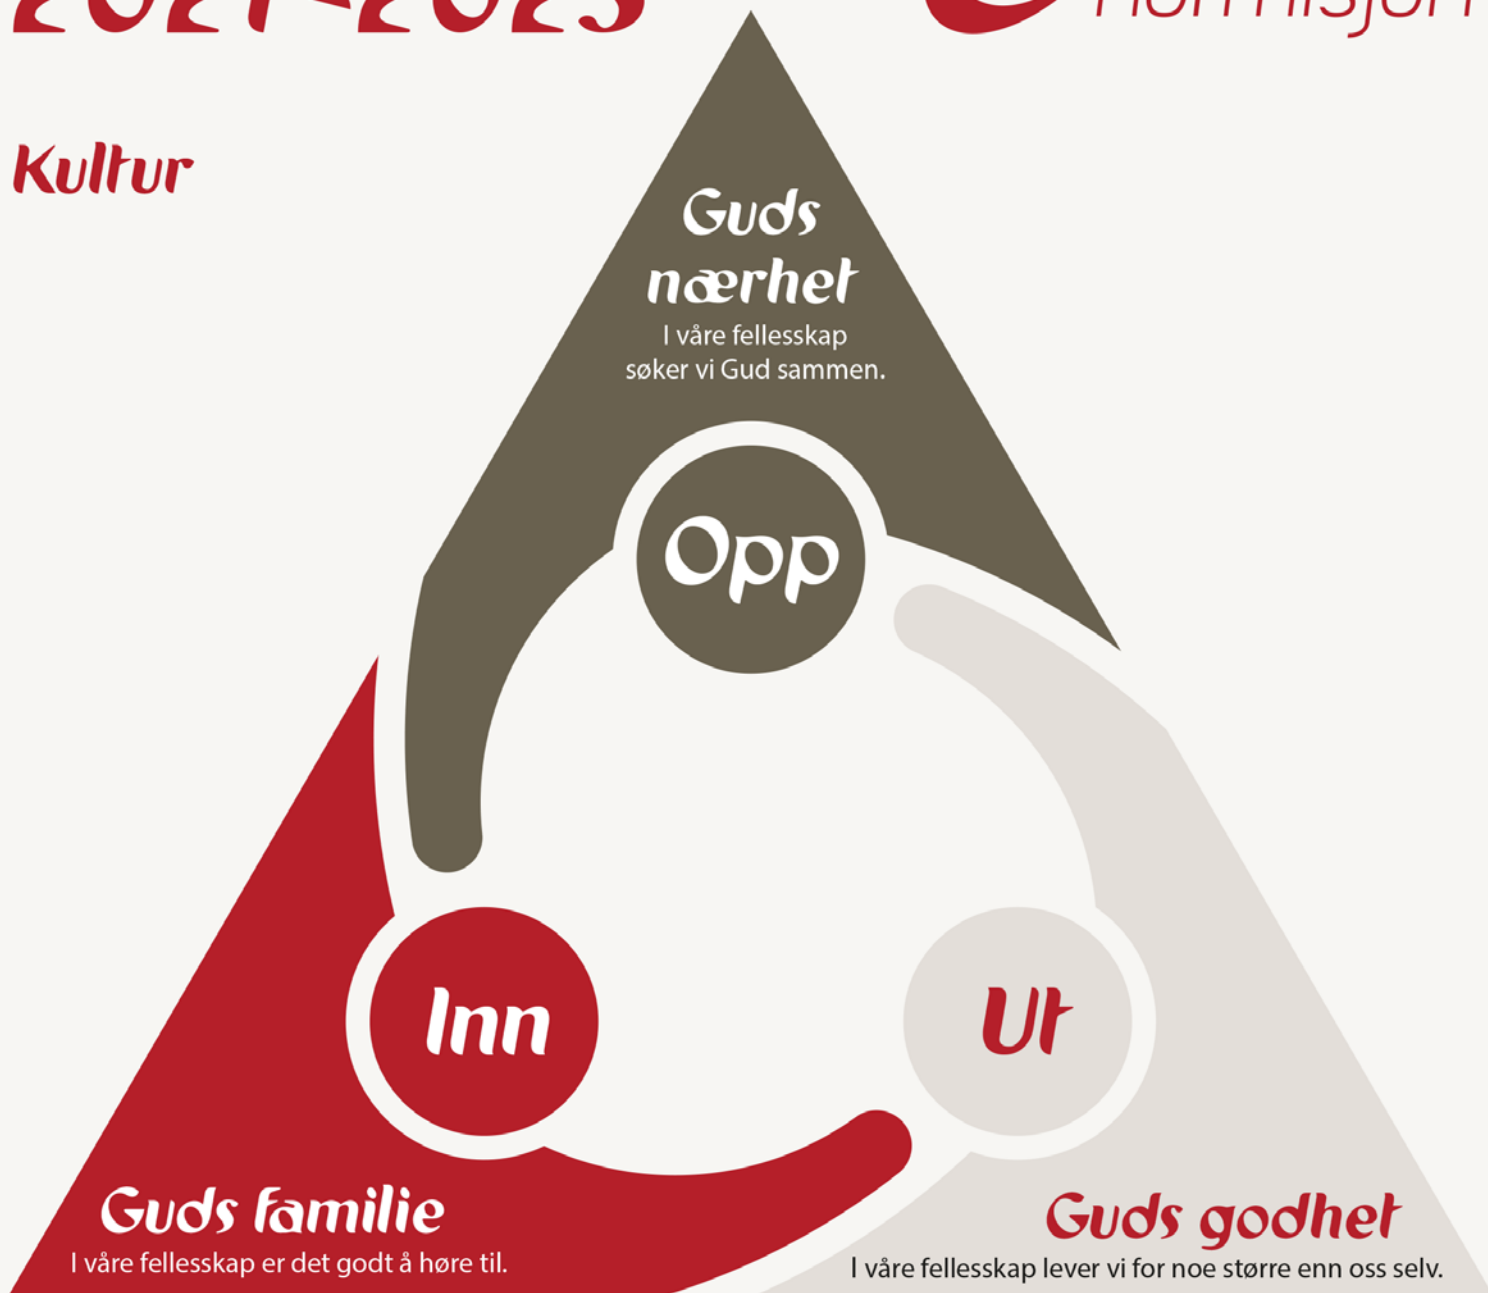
2021-2025

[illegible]

Kultur

Guds nærhet
I våre fellesskap søker vi Gud sammen.

Opp

Inn

Ut

Guds familie
I våre fellesskap er det godt å høre til.

Guds godhet
I våre fellesskap lever vi for noe større enn oss selv.